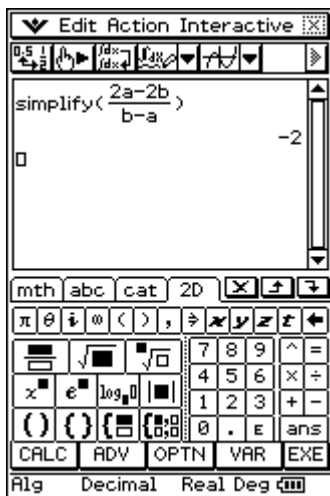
Edit Action Interactive

simplify($\frac{2a-2b}{b-a}$)

-2

mth abc cat 2D

$\pi$ $\theta$ $i$ $\infty$ ( ) , $\Rightarrow$ $x$ $y$ $z$ $t$ ←

7 8 9 ^ =
4 5 6 × ÷
1 2 3 + −
0 . E ans

CALC ADV OPTN VAR EXE

Alg Decimal Real Deg